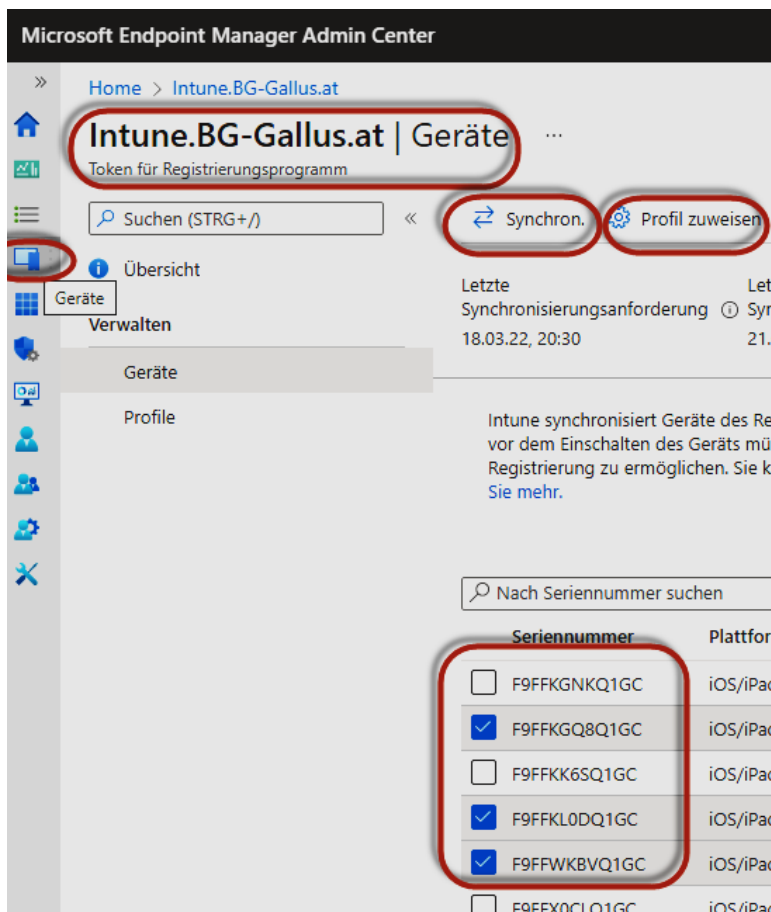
Microsoft Endpoint Manager Admin Center

Home > Intune.BG-Gallus.at

Intune.BG-Gallus.at | Geräte ...

Token für Registrierungsprogramm

Suchen (STRG+/)

«

Synchron.

Profil zuweisen

Übersicht

Geräte

Verwalten

Geräte

Profile

Letzte Synchronisierungsanforderung

18.03.22, 20:30

Let
Syn
21.

Intune synchronisiert Geräte des Re
vor dem Einschalten des Geräts mü
Registrierung zu ermöglichen. Sie k
Sie mehr.

Nach Seriennummer suchen

| | Seriennummer | Plattfor |
|---|---|---|
| ☐ | F9FFKGNKQ1GC | iOS/iPac |
| ☑ | F9FFKGQ8Q1GC | iOS/iPac |
| ☐ | F9FFKK6SQ1GC | iOS/iPac |
| ☑ | F9FFKL0DQ1GC | iOS/iPac |
| ☑ | F9FFWKBVQ1GC | iOS/iPac |
| ☐ | F9FFX0CLQ1GC | iOS/iPac |